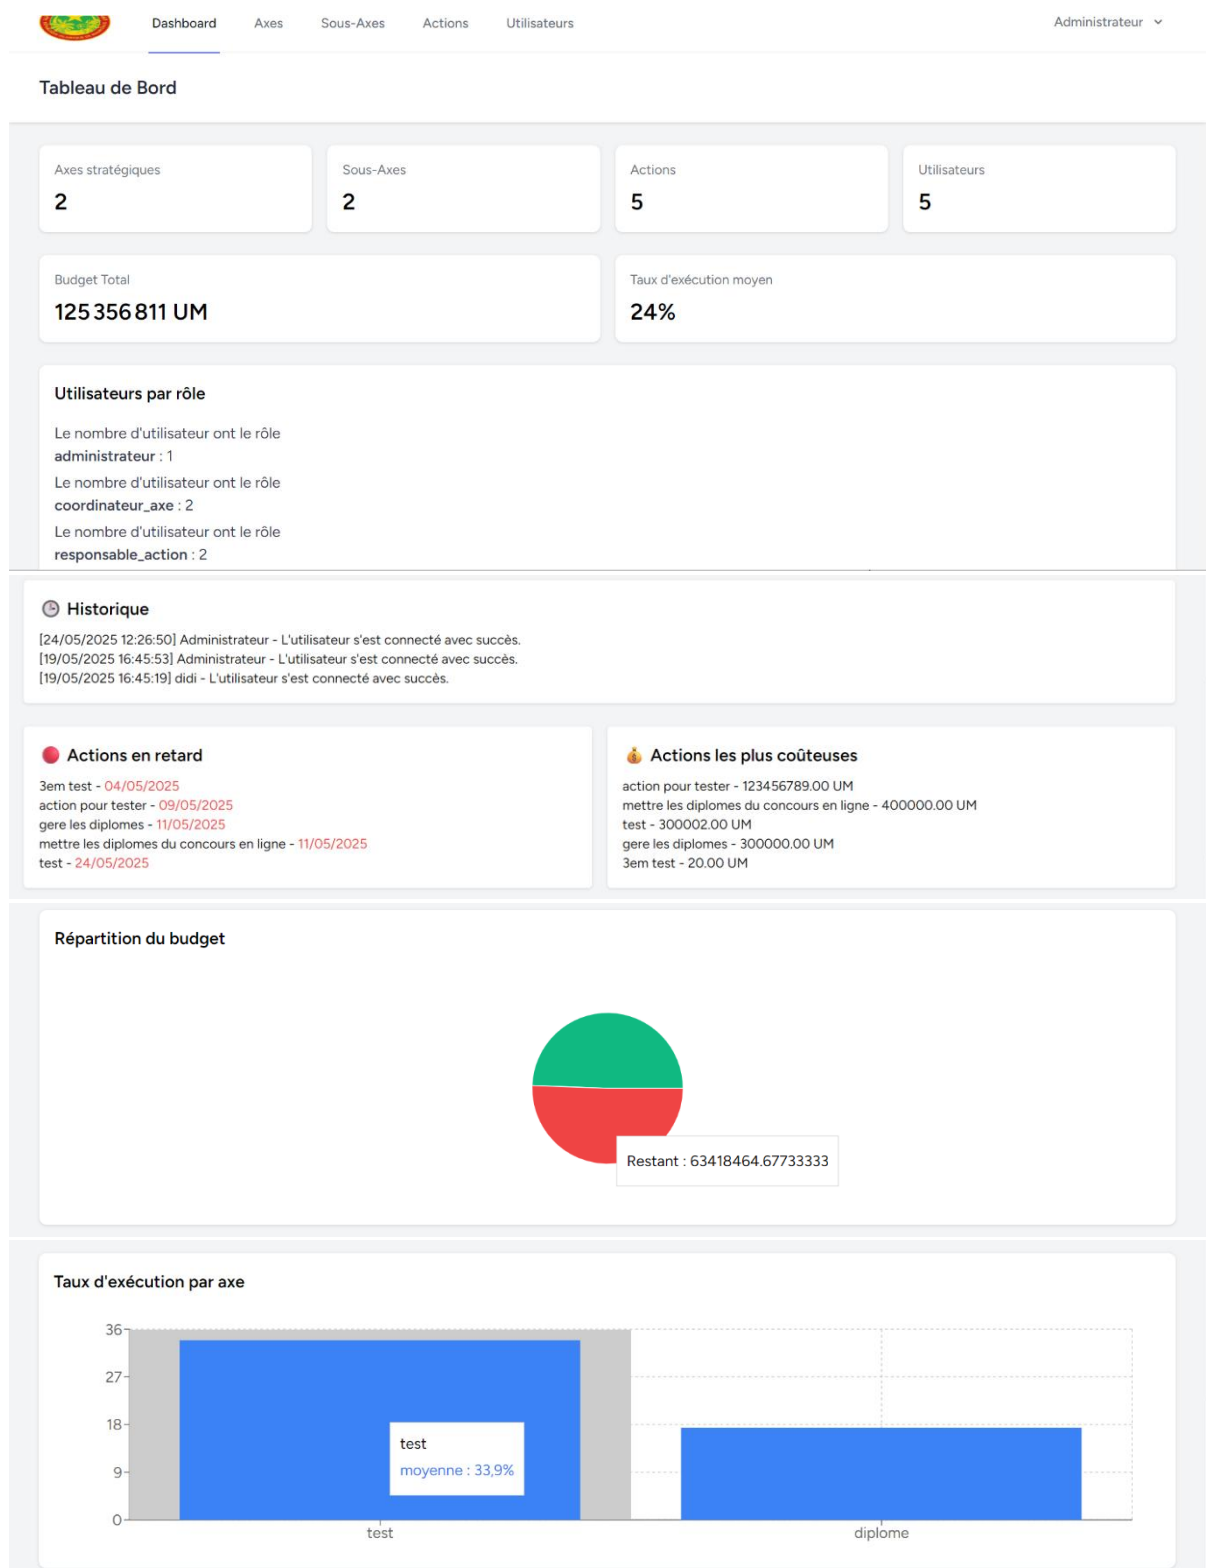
Dashboard Axes Sous-Axes Actions Utilisateurs Administrateur

Tableau de Bord

Axes stratégiques
2

Sous-Axes
2

Actions
5

Utilisateurs
5

Budget Total
125 356 811 UM

Taux d'exécution moyen
24%

Utilisateurs par rôle

Le nombre d'utilisateur ont le rôle **administrateur** : 1
Le nombre d'utilisateur ont le rôle **coordinateur_axe** : 2
Le nombre d'utilisateur ont le rôle **responsable_action** : 2

Historique
[24/05/2025 12:26:50] Administrateur - L'utilisateur s'est connecté avec succès.
[19/05/2025 16:45:53] Administrateur - L'utilisateur s'est connecté avec succès.
[19/05/2025 16:45:19] didi - L'utilisateur s'est connecté avec succès.

Actions en retard
3em test - 04/05/2025
action pour tester - 09/05/2025
gere les diplomes - 11/05/2025
mettre les diplomes du concours en ligne - 11/05/2025
test - 24/05/2025

Actions les plus coûteuses
action pour tester - 123456789.00 UM
mettre les diplomes du concours en ligne - 400000.00 UM
test - 300002.00 UM
gere les diplomes - 300000.00 UM
3em test - 20.00 UM

Répartition du budget

Restant : 63418464.67733333

Taux d'exécution par axe

36
27
18
9
0
test
moyenne : 33,9%
test
diplome